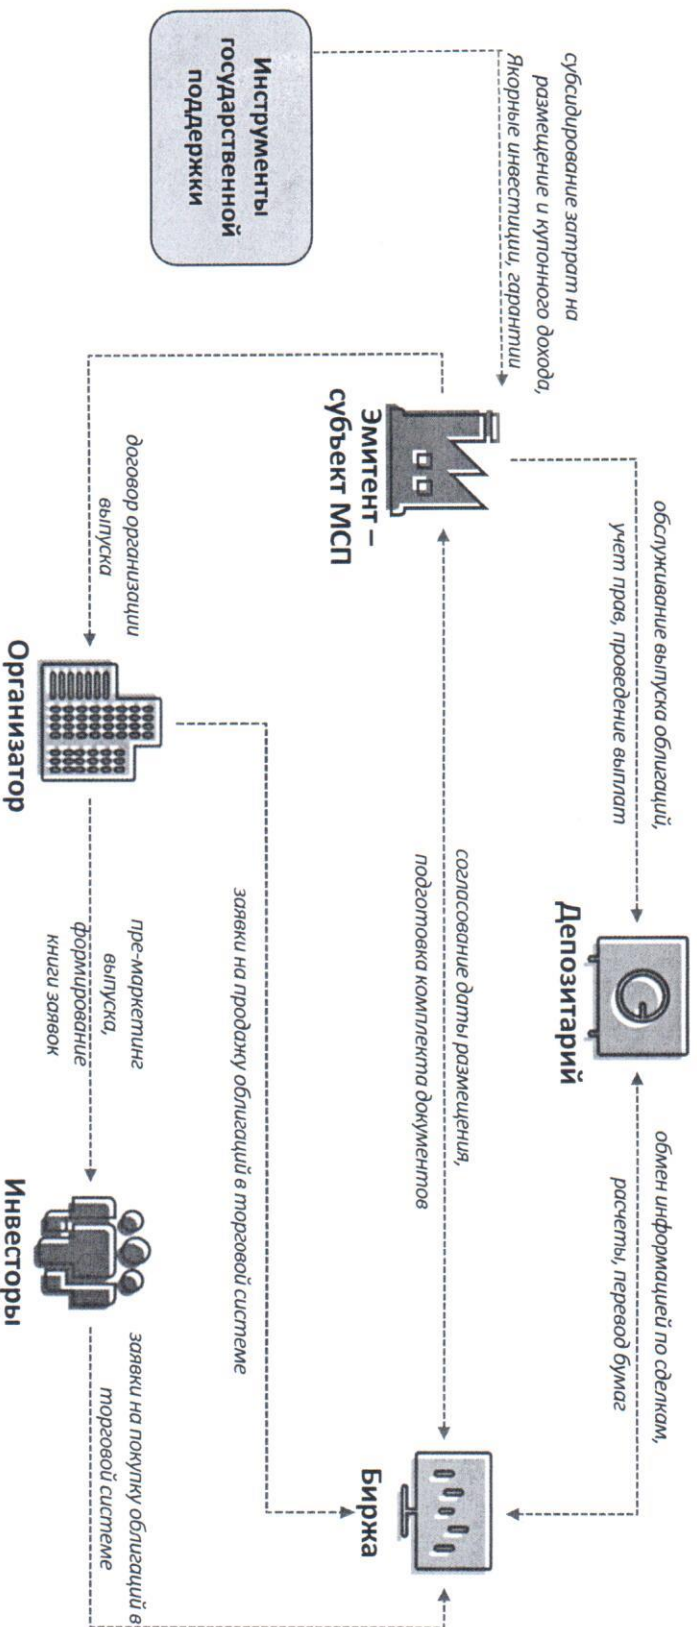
Инструменты государственной поддержки

субсидирование затрат на размещение и купонного дохода, Якорные инвестиции, гарантии

Эмитент – субъект МСП

обслуживание выпуска облигаций, учет прав, проведение выплат

Депозитарий

обмен информацией по сделкам, расчеты, перевод бумаг

согласование даты размещения, подготовка комплекта документов

договор организации выпуска

Организатор

заявки на продажу облигаций в торговой системе

пре-маркетинг выпуска, формирование книги заявок

Инвесторы

заявки на покупку облигаций в торговой системе

Биржа